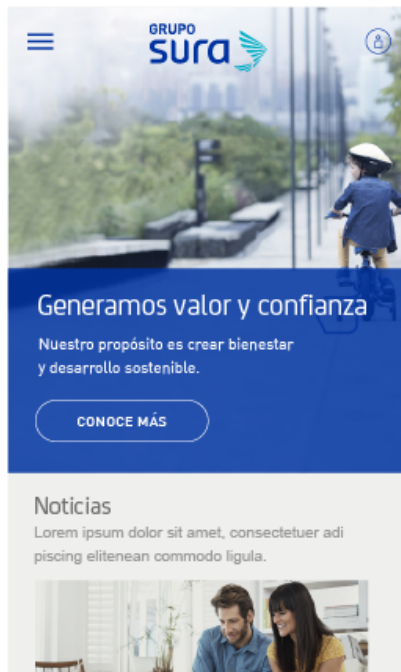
GRUPO
sura

Generamos valor y confianza

Nuestro propósito es crear bienestar y desarrollo sostenible.

CONOCE MÁS

Noticias

Lorem ipsum dolor sit amet, consectetuer adi piscing elitenean commodo ligula.